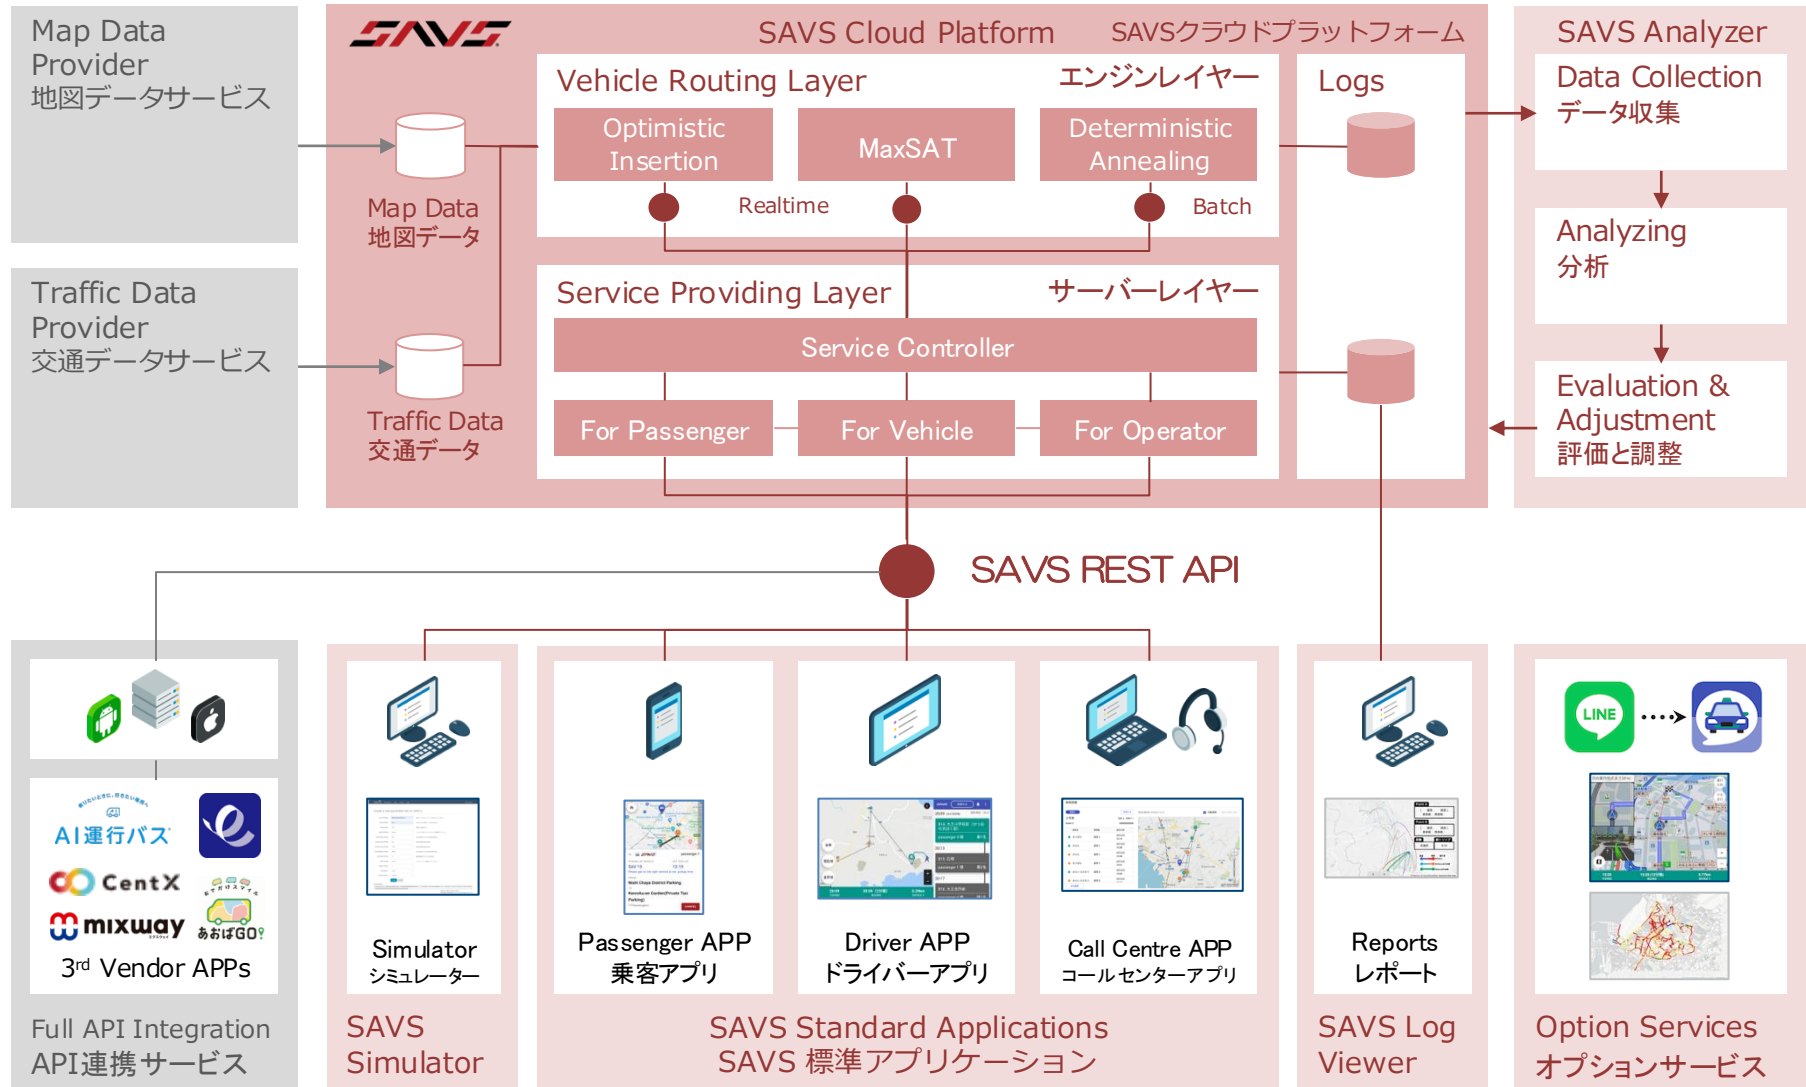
Map Data Provider
地図データサービス

Traffic Data Provider
交通データサービス

SAVS

SAVS Cloud Platform SAVSクラウドプラットフォーム

Map Data
地図データ

Traffic Data
交通データ

Vehicle Routing Layer エンジンレイヤー

Optimistic Insertion

MaxSAT

Deterministic Annealing

Realtime

Batch

Service Providing Layer サーバーレイヤー

Service Controller

For Passenger

For Vehicle

For Operator

Logs

SAVS Analyzer

Data Collection
データ収集

Analyzing
分析

Evaluation & Adjustment
評価と調整

SAVS REST API

AI運行バス

CentX

mixway

あおばGO!

3rd Vendor APPs

Full API Integration
API連携サービス

Simulator
シミュレーター

SAVS Simulator

Passenger APP
乗客アプリ

Driver APP
ドライバーアプリ

Call Centre APP
コールセンターアプリ

SAVS Standard Applications
SAVS 標準アプリケーション

Reports
レポート

SAVS Log Viewer

LINE

Option Services
オプションサービス